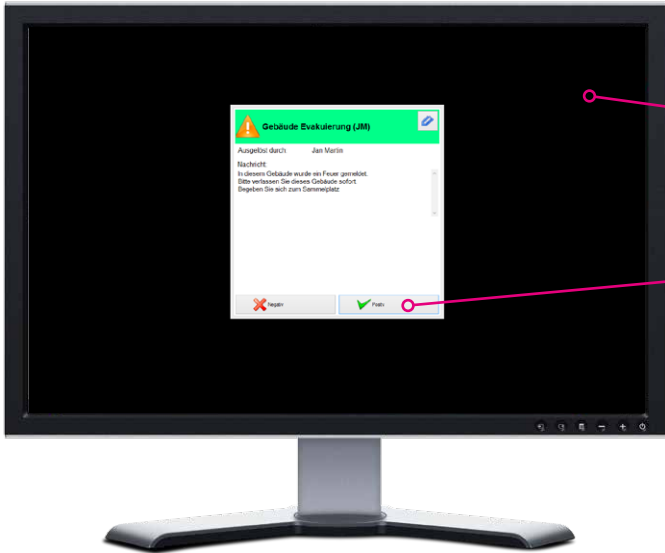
Gebäude Evakuierung (JM)

Ausgelöst durch: Jan Martin

Nachricht:
In diesem Gebäude wurde ein Feuer gemeldet.
Bitte verlassen Sie dieses Gebäude sofort.
Begeben Sie sich zum Sammelplatz

Negativ
Positiv